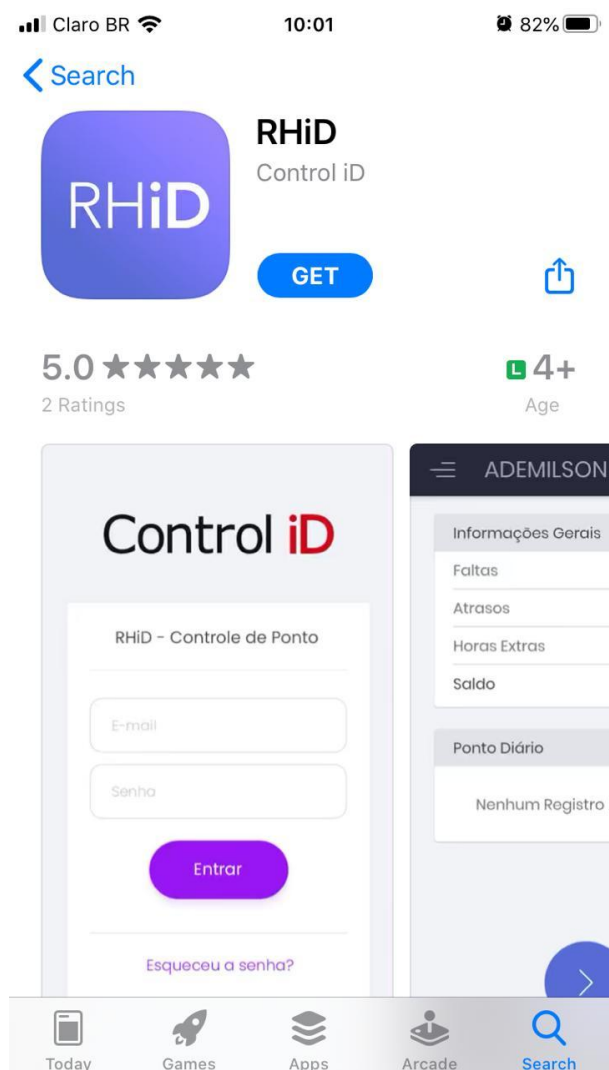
Claro BR 10:01 82%

Search

RHiD

RHiD
Control iD

GET

5.0 ★★★★★
2 Ratings

L 4+
Age

Control iD

RHiD - Controle de Ponto

E-mail

Senha

Entrar

Esqueceu a senha?

ADEMILSON

Informações Gerais
Faltas
Atrasos
Horas Extras
Saldo

Ponto Diário

Nenhum Registro

Today Games Apps Arcade Search